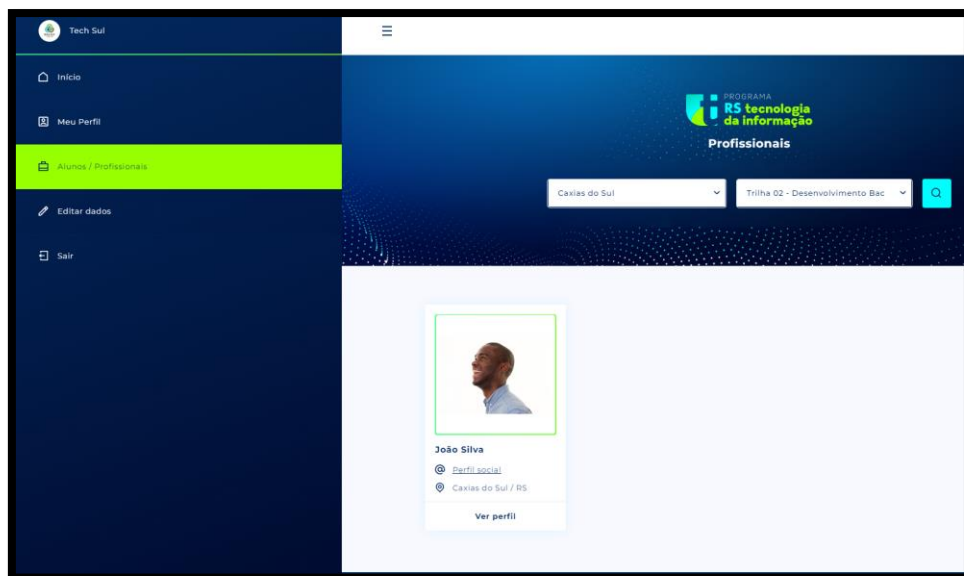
Tech Sul

Início

Meu Perfil

Alunos / Profissionais

Editar dados

Sair

PROGRAMA
RS tecnologia da informação

Profissionais

Caxias do Sul

Trilha 02 - Desenvolvimento Bac

João Silva

Perfil social

Caxias do Sul / RS

Ver perfil